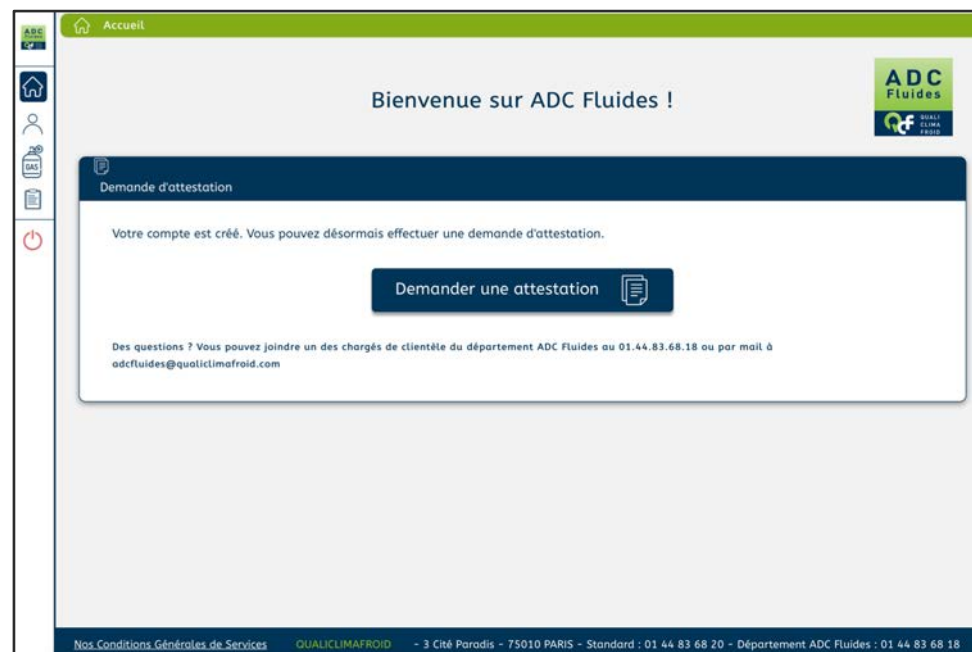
ADC Fluides QF

Accueil

Bienvenue sur ADC Fluides !

ADC Fluides QF QUALI CLIMA FROID

GAS

Demande d'attestation

Votre compte est créé. Vous pouvez désormais effectuer une demande d'attestation.

Demander une attestation

Des questions ? Vous pouvez joindre un des chargés de clientèle du département ADC Fluides au 01.44.83.68.18 ou par mail à adcfluides@qualiclimafroid.com

Nos Conditions Générales de Services QUALICLIMAFROID - 3 Cité Paradis - 75010 PARIS - Standard : 01 44 83 68 20 - Département ADC Fluides : 01 44 83 68 18